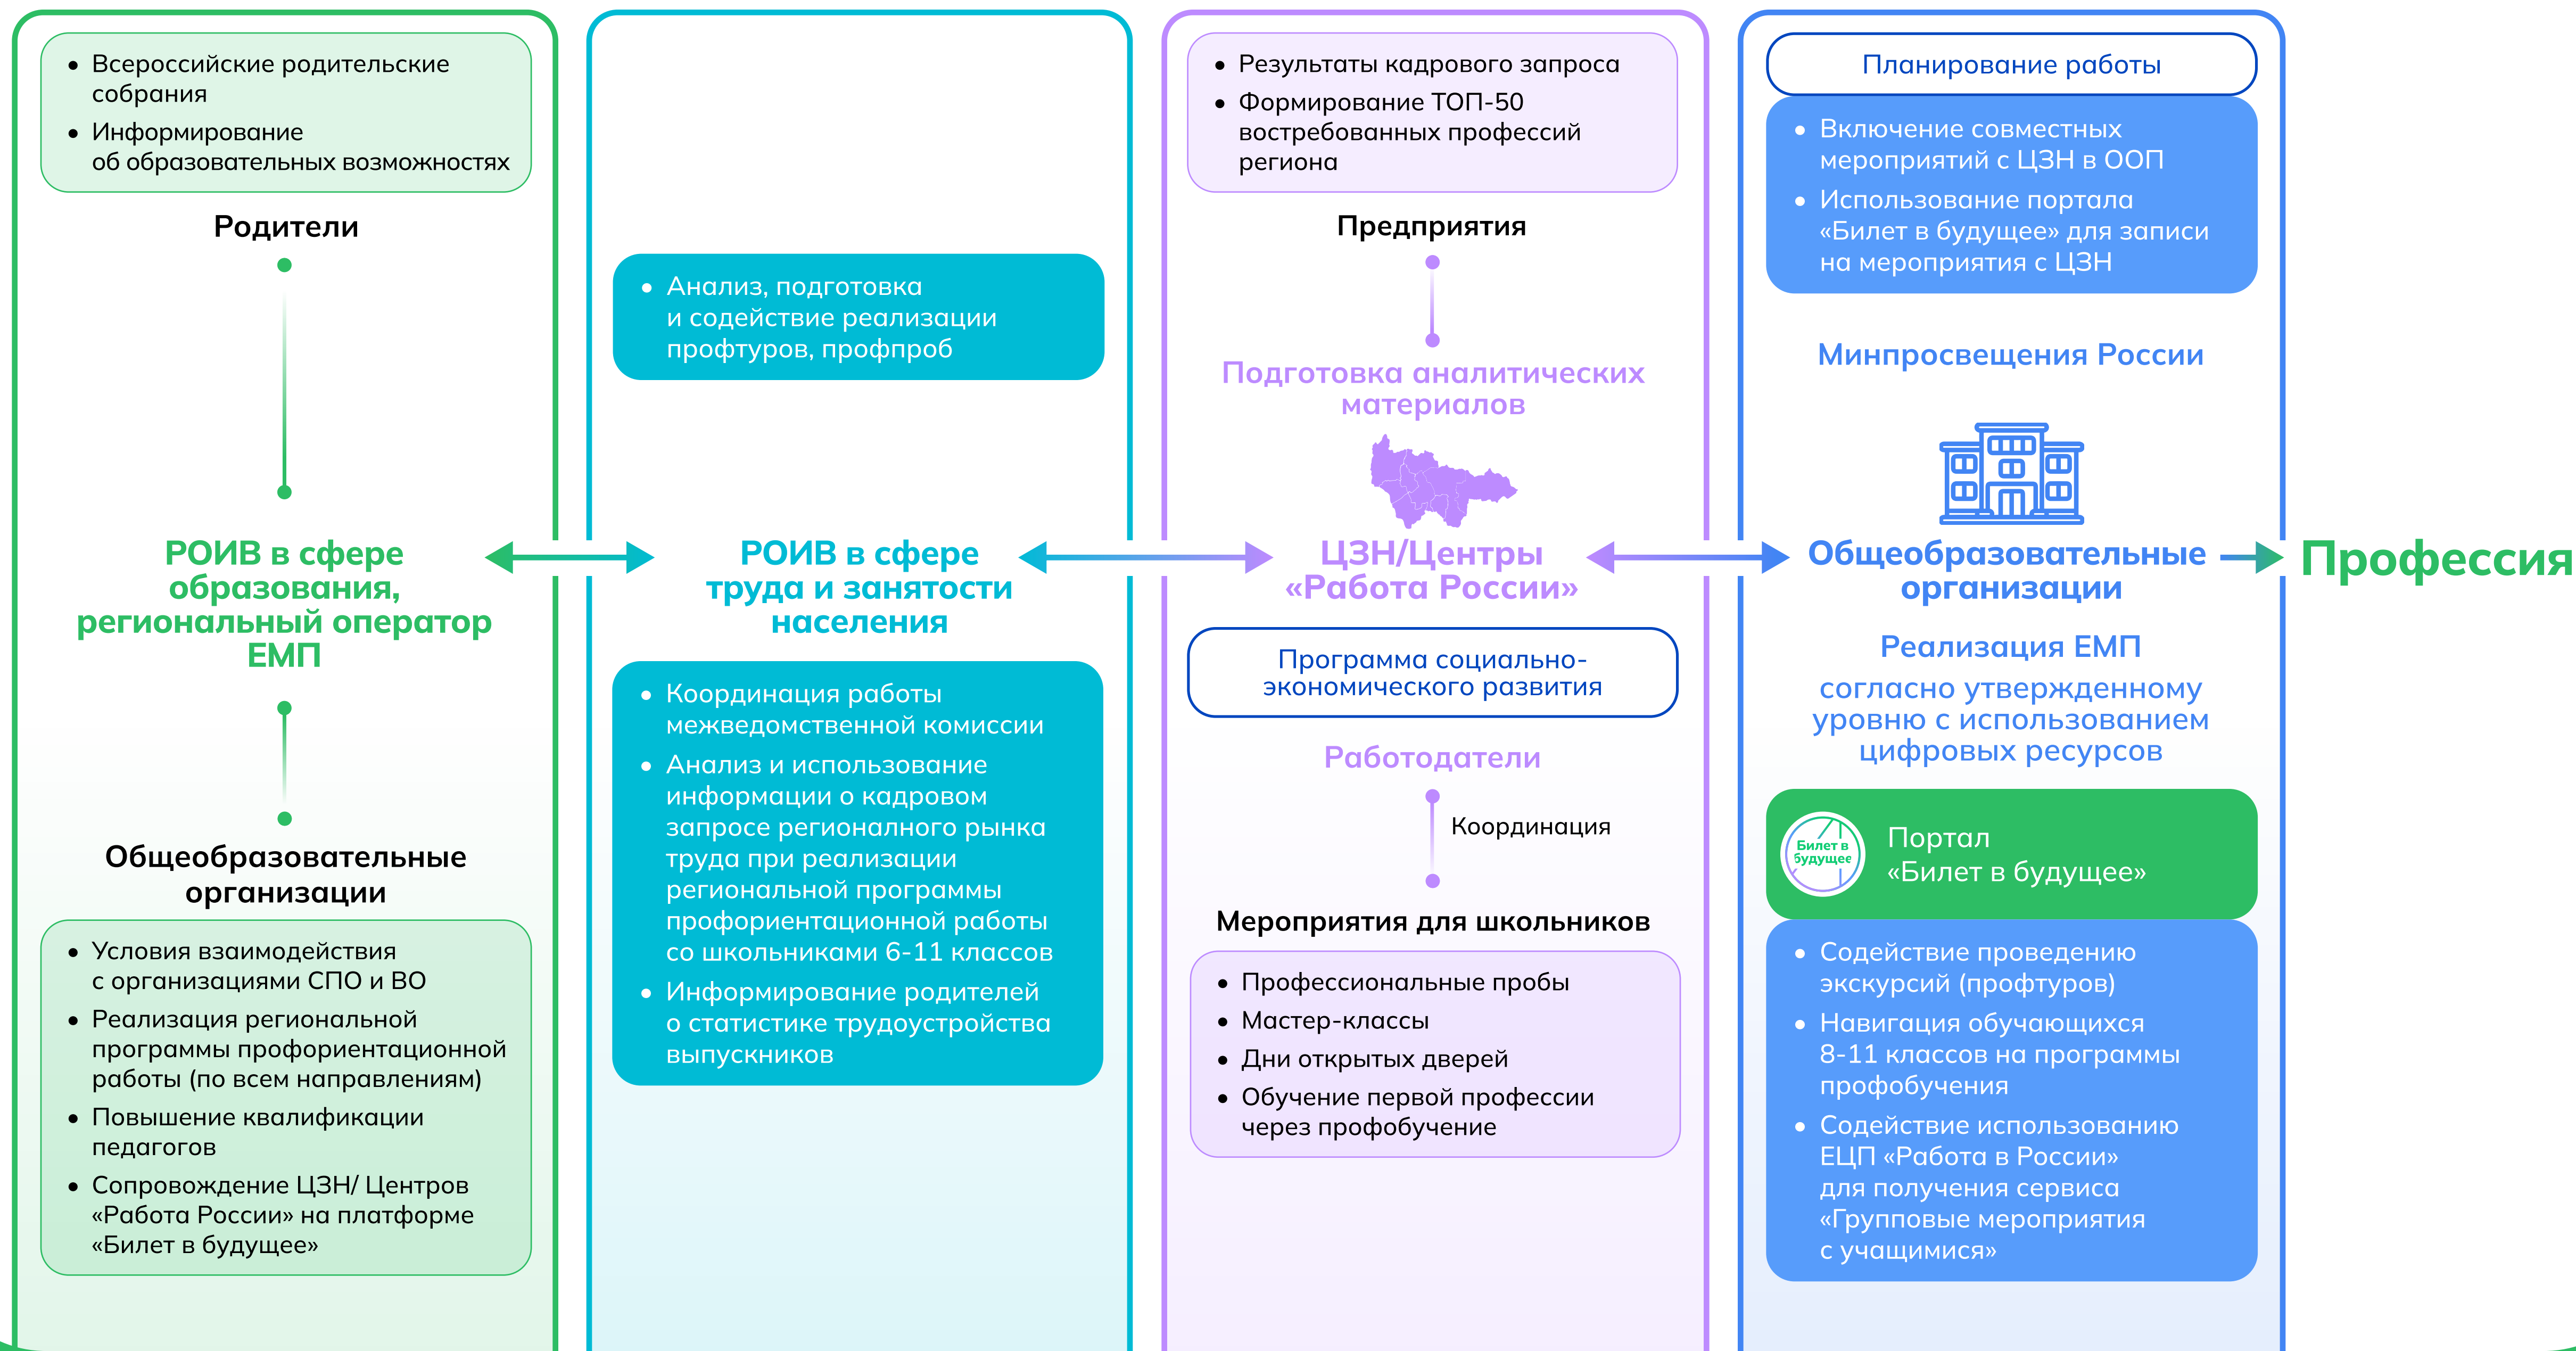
• Всероссийские родительские собрания
• Информирование об образовательных возможностях

Родители

РОИВ в сфере образования, региональный оператор ЕМП

Общеобразовательные организации

• Условия взаимодействия с организациями СПО и ВО
• Реализация региональной программы профориентационной работы (по всем направлениям)
• Повышение квалификации педагогов
• Сопровождение ЦЗН/ Центров «Работа России» на платформе «Билет в будущее»

• Анализ, подготовка и содействие реализации профтуров, профпроб

РОИВ в сфере труда и занятости населения

• Координация работы межведомственной комиссии
• Анализ и использование информации о кадровом запросе регионалного рынка труда при реализации региональной программы профориентационной работы со школьниками 6-11 классов
• Информирование родителей о статистике трудоустройства выпускников

• Результаты кадрового запроса
• Формирование ТОП-50 востребованных профессий региона

Предприятия

Подготовка аналитических материалов

ЦЗН/Центры «Работа России»

Программа социально-экономического развития

Работодатели

Координация

Мероприятия для школьников

• Профессиональные пробы
• Мастер-классы
• Дни открытых дверей
• Обучение первой профессии через профобучение

Планирование работы

• Включение совместных мероприятий с ЦЗН в ООП
• Использование портала «Билет в будущее» для записи на мероприятия с ЦЗН

Минпросвещения России

Общеобразовательные организации

Реализация ЕМП

согласно утвержденному уровню с использованием цифровых ресурсов

Билет в будущее

Портал «Билет в будущее»

• Содействие проведению экскурсий (профтуров)
• Навигация обучающихся 8-11 классов на программы профобучения
• Содействие использованию ЕЦП «Работа в России» для получения сервиса «Групповые мероприятия с учащимися»

Профессия